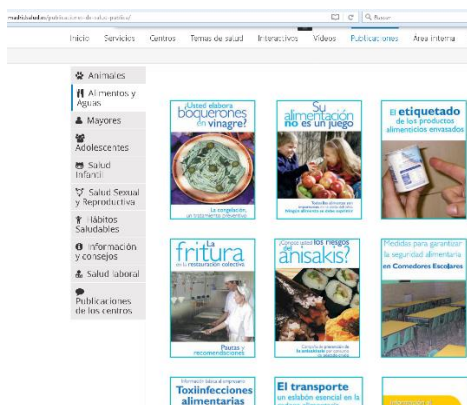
madridsalud.es/publicaciones-de-salud-publica/

Buscar

Inicio Servicios Centros Temas de salud Interactivos Videos Publicaciones Area interna

Animales
Alimentos y Aguas
Mayores
Adolescentes
Salud Infantil
Salud Sexual y Reproductiva
Hábitos Saludables
Información y consejos
Salud laboral
Publicaciones de los centros

¿Usted elabora boquerones en vinagre?
La congelación, un tratamiento preventivo

Su alimentación no es un juego

El etiquetado de los productos alimenticios envasados

La fritura en la restauración colectiva
Pautas y recomendaciones

¿Conoce usted los riesgos del anisakis?

Medidas para garantizar la seguridad alimentaria en Comedores Escolares

Toxiinfecciones alimentarias

El transporte un eslabón esencial en la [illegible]